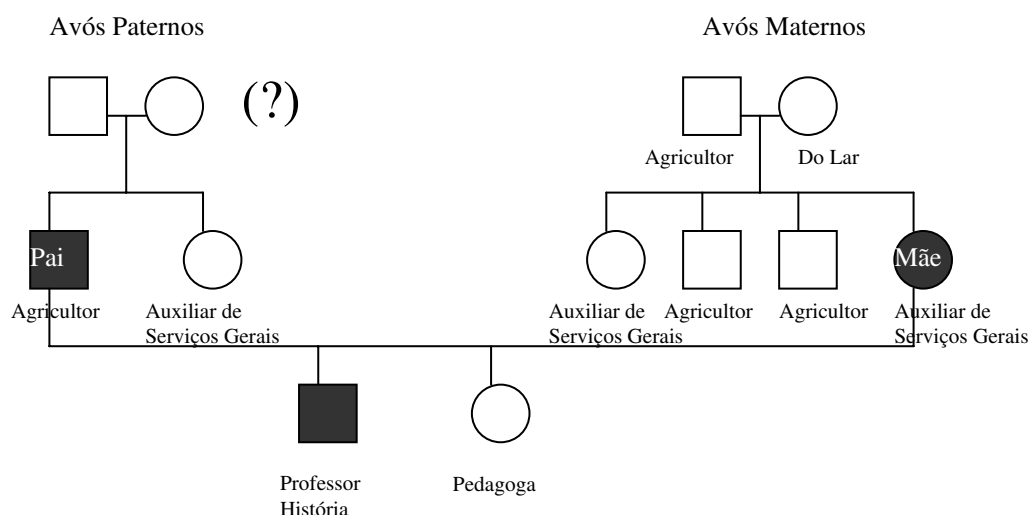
Avós Paternos

Avós Maternos

(?)

Agricultor

Do Lar

Pai

Agricultor

Auxiliar de Serviços Gerais

Auxiliar de Serviços Gerais

Agricultor

Agricultor

Mãe

Auxiliar de Serviços Gerais

Professor História

Pedagoga